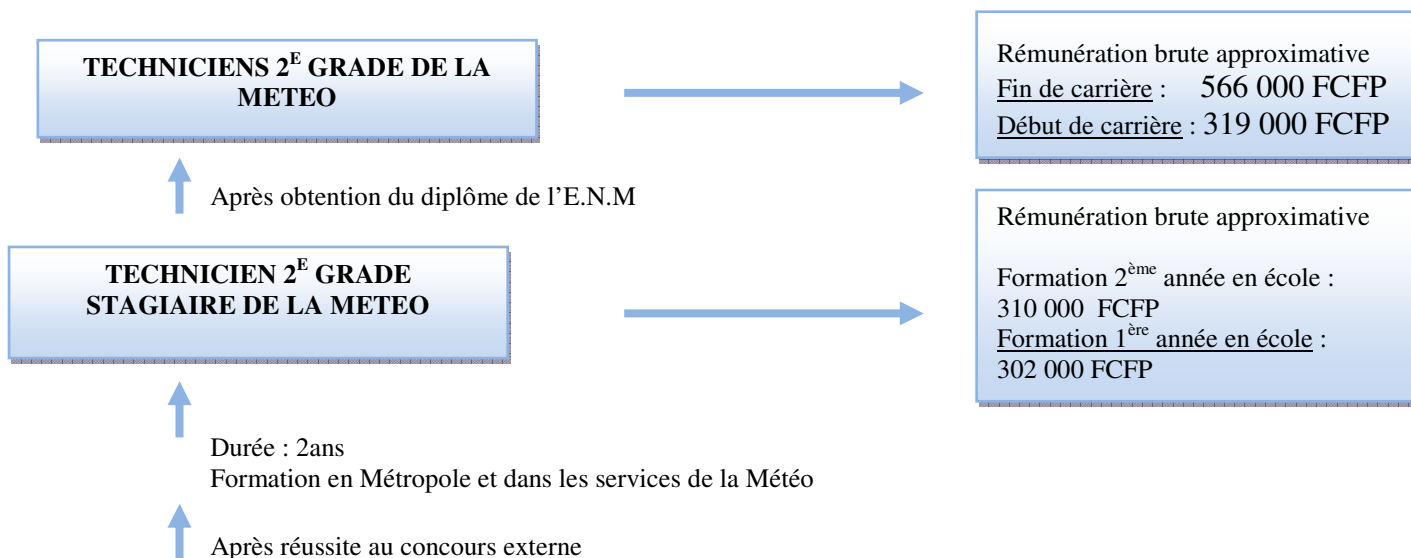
TECHNICIENS 2$^{E}$ GRADE DE LA METEO

Rémunération brute approximative
Fin de carrière : 566 000 FCFP
Début de carrière : 319 000 FCFP

Après obtention du diplôme de l'E.N.M

Rémunération brute approximative

TECHNICIEN 2$^{E}$ GRADE STAGIAIRE DE LA METEO

Formation 2$^{ème}$ année en école : 310 000 FCFP
Formation 1$^{ère}$ année en école : 302 000 FCFP

Durée : 2ans
Formation en Métropole et dans les services de la Météo

Après réussite au concours externe